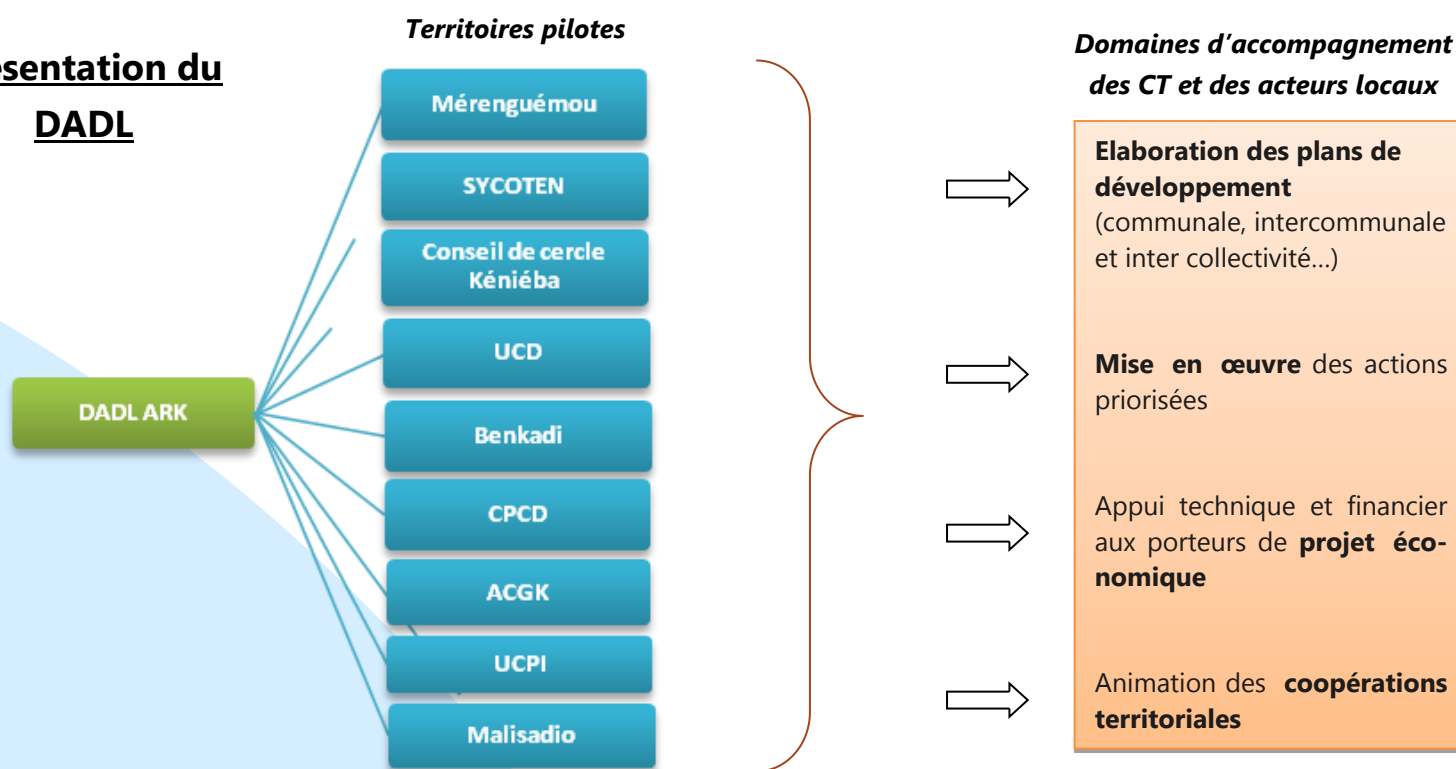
esentation du DADL

Territoires pilotes

Mérenguémou

SYCOTEN

Conseil de cercle Kéniéba

UCD

Benkadi

CPCD

ACGK

UCPI

Malisadio

DADL ARK

Domaines d'accompagnement des CT et des acteurs locaux

Elaboration des plans de développement (communale, intercommunale et inter collectivité…)

Mise en œuvre des actions priorisées

Appui technique et financier aux porteurs de projet économique

Animation des coopérations territoriales